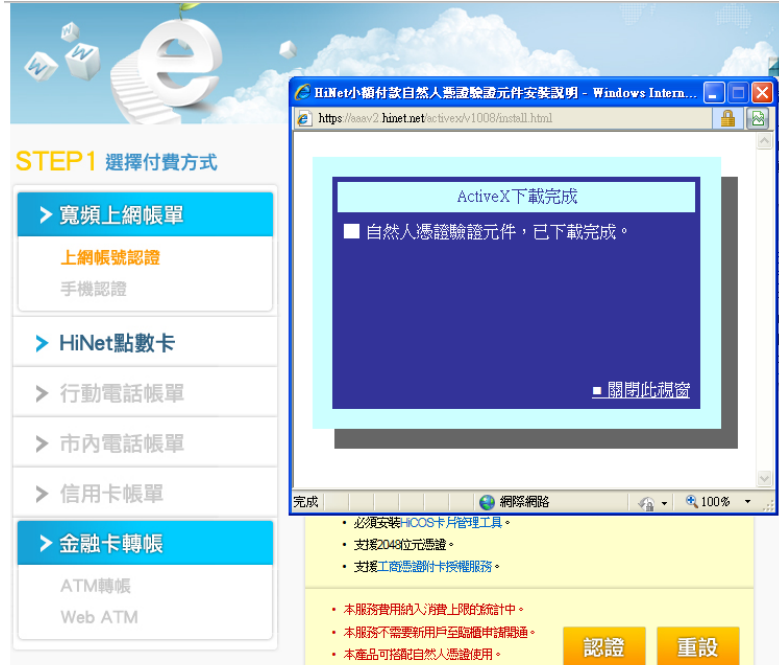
STEP1 選擇付費方式

寬頻上網帳單

上網帳號認證

手機認證

HiNet點數卡

行動電話帳單

市內電話帳單

信用卡帳單

金融卡轉帳

ATM轉帳

Web ATM

HiNet小額付款自然人憑證驗證元件安裝說明 - Windows Intern...

https://aaav2.hinet.net/activex/v1008/install.html

ActiveX下載完成

自然人憑證驗證元件，已下載完成。

關閉此視窗

完成

網際網路

100%

• 必須安裝HiCOS卡片管理工具。

• 支援2048位元憑證。

• 支援工商憑證附卡授權服務。

• 本服務費用納入消費上限的統計中。

• 本服務不需要新用戶至臨櫃申請開通。

• 本產品可搭配自然人憑證使用。

認證

重設